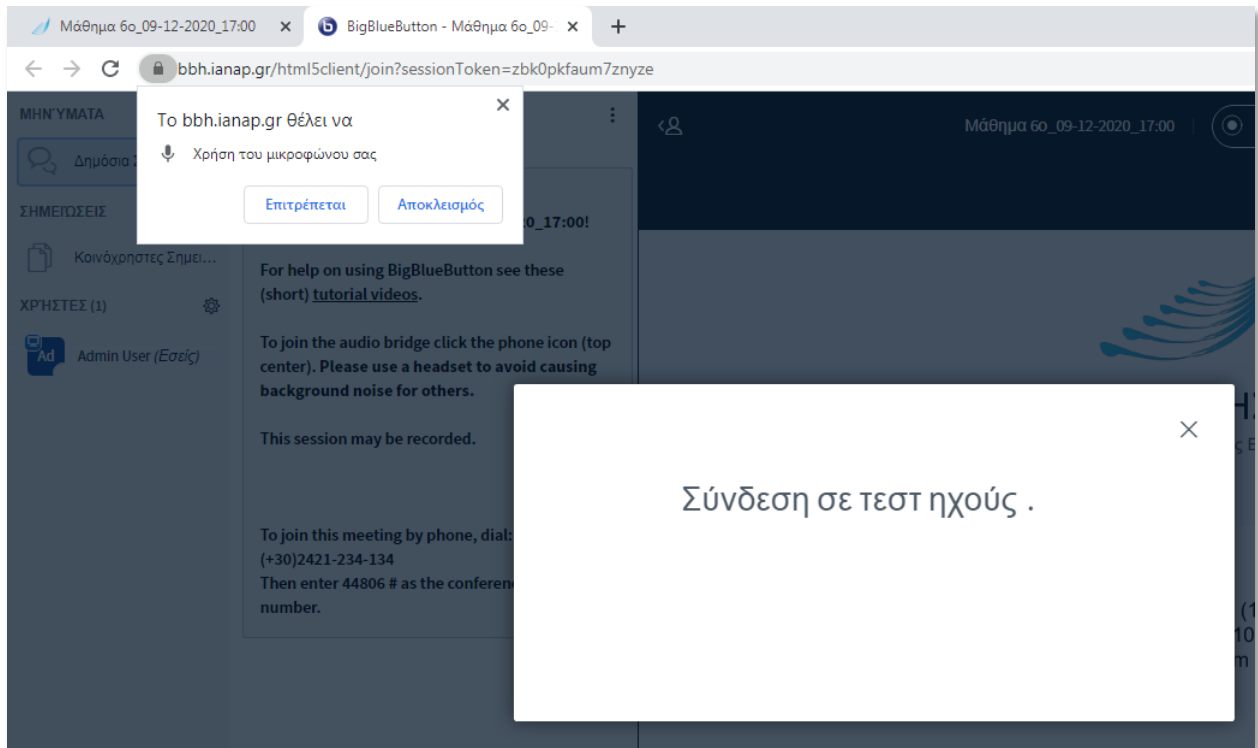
Μάθημα 6ο_09-12-2020_17:00 ×
BigBlueButton - Μάθημα 6ο_09- ×
+

bbh.ianap.gr/html5client/join?sessionToken=zbk0pkfaum7znyze

ΜΗΝΎΜΑΤΑ
Δημόσια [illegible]
ΣΗΜΕΙΏΣΕΙΣ
Κοινόχρηστες Σημει...
ΧΡΉΣΤΕΣ (1)
Ad
Admin User (Εσείς)

Το bbh.ianap.gr θέλει να
Χρήση του μικροφώνου σας
Επιτρέπεται
Αποκλεισμός

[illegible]0_17:00!

For help on using BigBlueButton see these (short) tutorial videos.

To join the audio bridge click the phone icon (top center). Please use a headset to avoid causing background noise for others.

This session may be recorded.

To join this meeting by phone, dial: (+30)2421-234-134
Then enter 44806 # as the conferen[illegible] number.

Μάθημα 6ο_09-12-2020_17:00

Σύνδεση σε τεστ ηχούς .